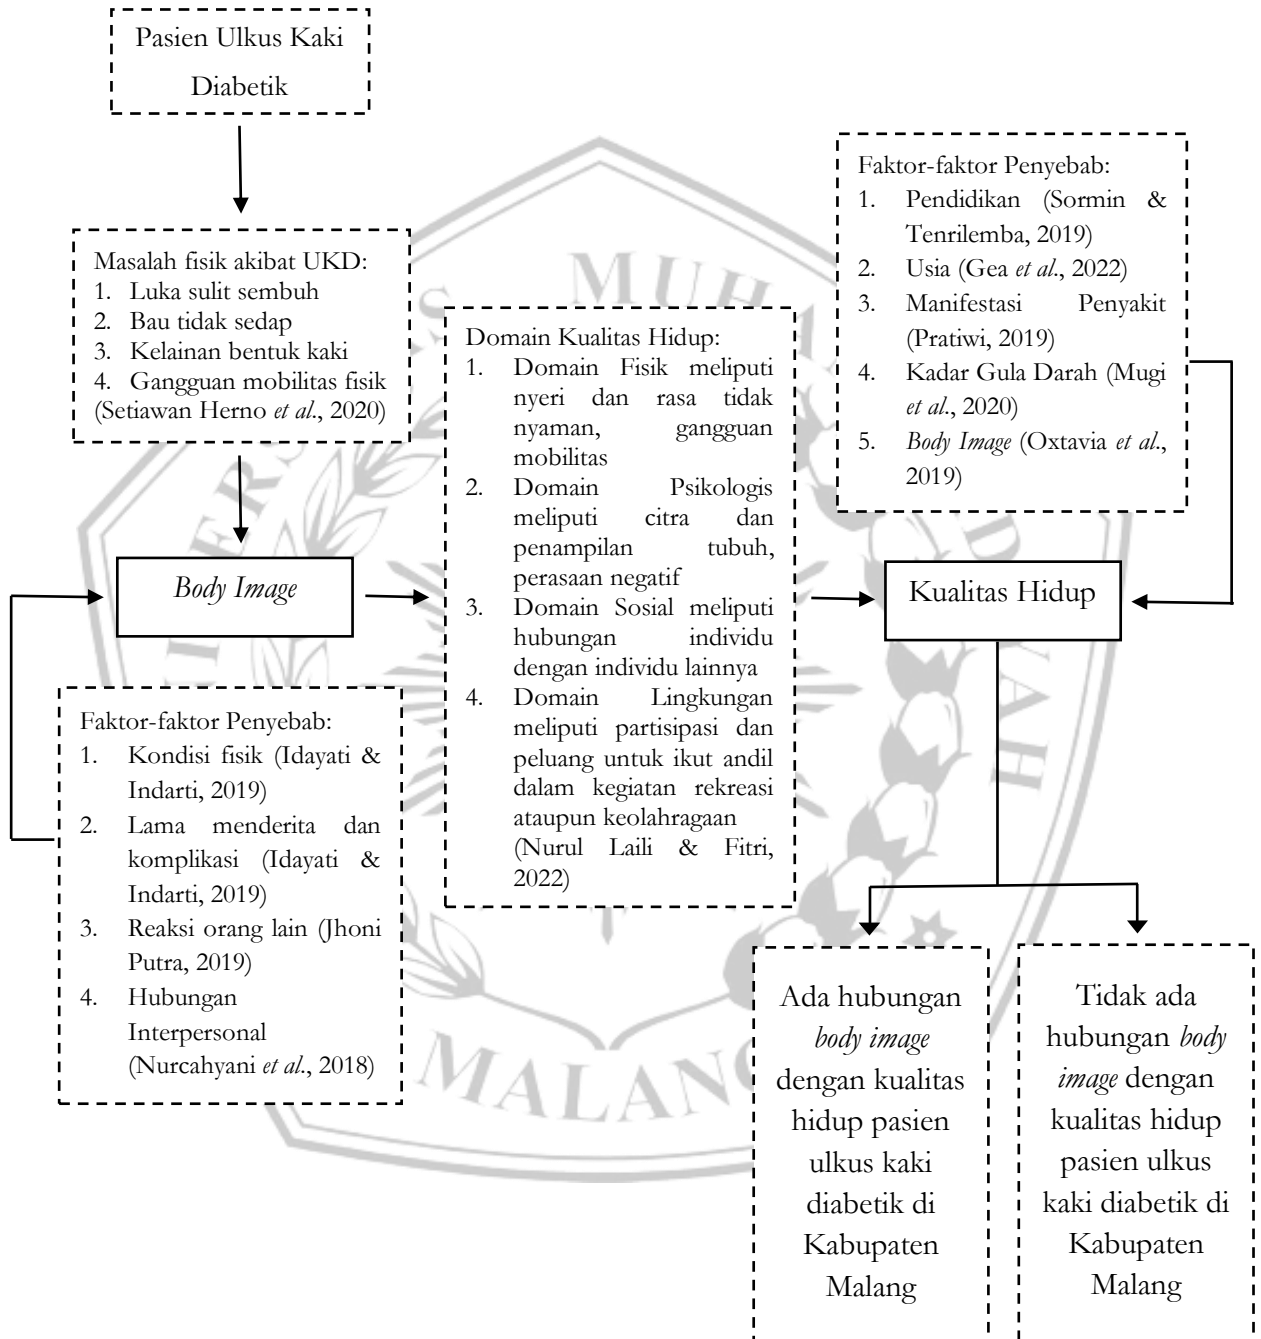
Pasien Ulkus Kaki Diabetik

Masalah fisik akibat UKD:
1. Luka sulit sembuh
2. Bau tidak sedap
3. Kelainan bentuk kaki
4. Gangguan mobilitas fisik
(Setiawan Herno *et al*., 2020)

*Body Image*

Faktor-faktor Penyebab:
1. Kondisi fisik (Idayati & Indarti, 2019)
2. Lama menderita dan komplikasi (Idayati & Indarti, 2019)
3. Reaksi orang lain (Jhoni Putra, 2019)
4. Hubungan Interpersonal (Nurcahyani *et al*., 2018)

Domain Kualitas Hidup:
1. Domain Fisik meliputi nyeri dan rasa tidak nyaman, gangguan mobilitas
2. Domain Psikologis meliputi citra dan penampilan tubuh, perasaan negatif
3. Domain Sosial meliputi hubungan individu dengan individu lainnya
4. Domain Lingkungan meliputi partisipasi dan peluang untuk ikut andil dalam kegiatan rekreasi ataupun keolahragaan
(Nurul Laili & Fitri, 2022)

Faktor-faktor Penyebab:
1. Pendidikan (Sormin & Tenrilemba, 2019)
2. Usia (Gea *et al*., 2022)
3. Manifestasi Penyakit (Pratiwi, 2019)
4. Kadar Gula Darah (Mugi *et al*., 2020)
5. *Body Image* (Oxtavia *et al*., 2019)

Kualitas Hidup

Ada hubungan *body image* dengan kualitas hidup pasien ulkus kaki diabetik di Kabupaten Malang

Tidak ada hubungan *body image* dengan kualitas hidup pasien ulkus kaki diabetik di Kabupaten Malang